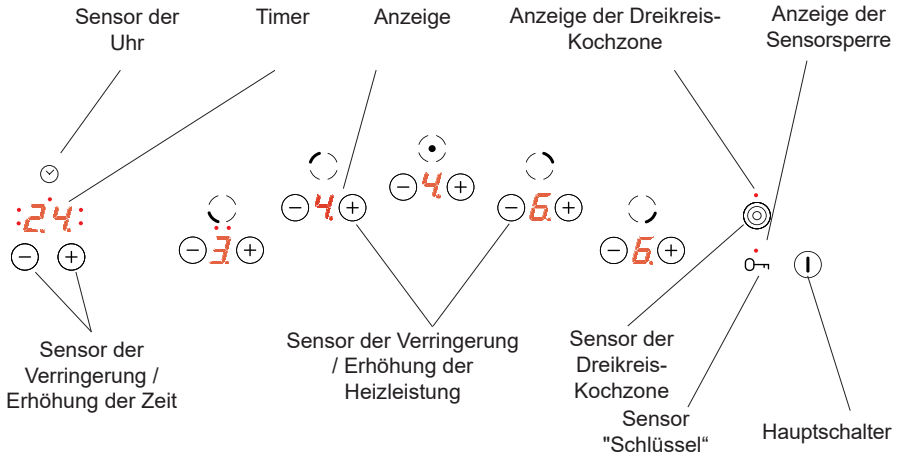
Sensor der Uhr

Timer

Anzeige

Anzeige der Dreikreis-Kochzone

Anzeige der Sensorsperre

24

3

4

4

6

6

Sensor der Verringerung / Erhöhung der Zeit

Sensor der Verringerung / Erhöhung der Heizleistung

Sensor der Dreikreis-Kochzone

Sensor "Schlüssel“

Hauptschalter